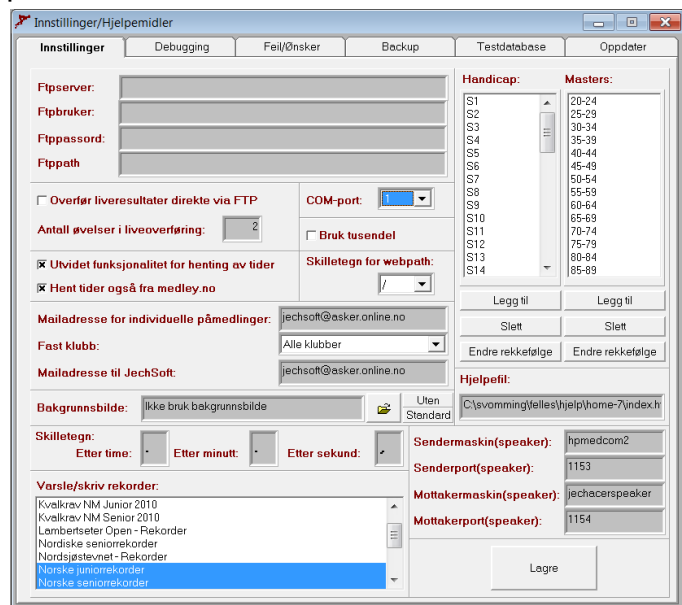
Innstillinger/Hjelpemidler

Innstillinger | Debugging | Feil/Ønsker | Backup | Testdatabase | Oppdater

Ftpserver:
Ftpbruker:
Ftppassord:
Ftppath

Handicap:
S1
S2
S3
S4
S5
S6
S7
S8
S9
S10
S11
S12
S13
S14

Masters:
20-24
25-29
30-34
35-39
40-44
45-49
50-54
55-59
60-64
65-69
70-74
75-79
80-84
85-89

Overfør liveresultater direkte via FTP
Antall øvelser i liveoverføring: 2

COM-port: 1

Bruk tusendel

Utvidet funksjonalitet for henting av tider
Hent tider også fra medley.no

Skilletegn for webpath:
/

Legg til | Legg til
Slett | Slett
Endre rekkefølge | Endre rekkefølge

Mailadresse for individuelle påmedlinger: jechsoft@asker.online.no
Fast klubb: Alle klubber
Mailadresse til JechSoft: jechsoft@asker.online.no

Hjelpefil:
C:\svomming\felles\hjelp\home-7\index.h

Bakgrunnsbilde: Ikke bruk bakgrunnsbilde
Uten Standard

Skilletegn:
Etter time: .
Etter minutt: .
Etter sekund: ,

Sendermaskin(speaker): hpmedcom2
Senderport(speaker): 1153
Mottakermaskin(speaker): jechacerspeaker
Mottakerport(speaker): 1154

Varsle/skriv rekorder:
Kvalkrav NM Junior 2010
Kvalkrav NM Senior 2010
Lambertseter Open - Rekorder
Nordiske seniorrekorder
Nordsjøstevnet - Rekorder
Norske juniorrekorder
Norske seniorrekorder

Lagre